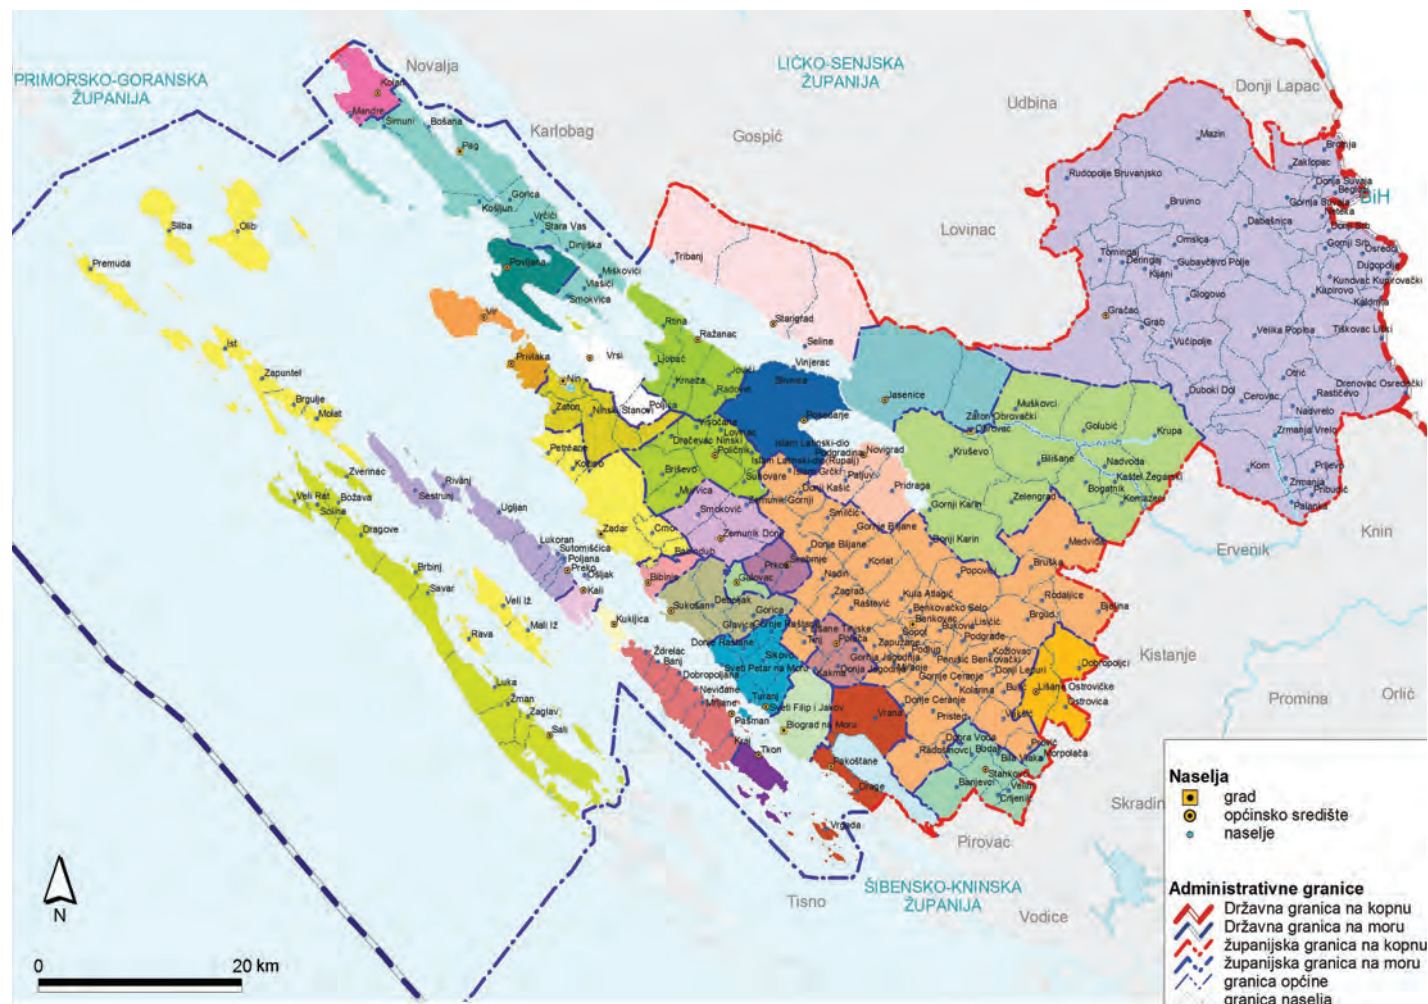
PRIMORSKO-GORANSKA ŽUPANIJA

LIČKO-SENJSKA ŽUPANIJA

Novalja
Karlobag
Gospić
Udbina
Donji Lapac
Lovinac
BiH
Knin
Ervenik
Kistanje
Promina
Orlić
Skradin
Pirovac
Tisno
Vodice

ŠIBENSKO-KNINSKA ŽUPANIJA

Kolan
Mandre
Šimuni
Košljun
Bošana
Pag
Gorica
Vrčići
Stara Vas
Dinjiška
Povljana
Miškovići
Vlašići
Smokvica
Vir
Privlaka
Vrsi
Nin
Zaton
Ninski Stanovi
Poljica
Petrčane
Kožino
Silba
Olib
Premuda
Ist
Zapuntel
Brgulje
Molat
Zverinac
Rivanj
Sestrunj
Ugljan
Veli Rat
Božava
Soline
Dragove
Brbinj
Savar
Lukoran
Sutomišćica
Poljana
Preko
Ošljak
Kali
Veli Iž
Mali Iž
Rava
Luka
Žman
Zaglav
Sali
Kukljica
Zadar
Tribanj
Starigrad
Seline
Rtina
Ražanac
Ljubač
Radovin
Jovići
Vinjerac
Slivnica
Posedarje
Islam Latinski
Novigrad
Paljuv
Pridraga
Podgradina
Kruševo
Jasenice
Zaton Obrovački
Obrovac
Muškovci
Golubić
Krupa
Bilišane
Nadvoda
Kaštel Žegarski
Komazeci
Bogatnik
Zelengrad
Medviđa
Bruška
Rodaljice
Biljane
Dobropoljci
Lišane Ostrovičke
Ostrovica
Korpolača
Mazin
Rudopolje Bruvanjsko
Bruvno
Zaklopac
Bruvno
Dabašnica
Omsica
Deringaj
Gubavčevo Polje
Glogovo
Gračac
Grab
Vučipolje
Velika Popina
Otrić
Duboki Dol
Cerovac
Nadvrelo
Zrmanja Vrelo
Kom
Palanka
Smoković
Zemunik Donji
Murvica
Briševo
Crno
Babindub
Bibinje
Sukošan
Debeljak
Galovac
Gorica
Glavica
Donje Raštane
Sikovo
Sveti Petar na Moru
Turanj
Sveti Filip i Jakov
Biograd na Moru
Pakoštane
Drage
Vrgada
Pašman
Tkon
Kraj
Neviđane
Mrljane
Dobropoljana
Ždrelac
Banj
Vrana
Polača
Donje Ceranje
Pristeg
Kolarina
Benkovac
Lisičić
Kula Atlagić
Podgrađe
Popovići
Donji Kasić
Gornji Karin
Donji Karin
Smilčić
Zemunik Gornji
Donje Biljane
Korlat
Nadin
Raštević
Zagrad
Prkos
Stankovci
Banjevci
Crljenik
Radošinovci
Dobra Voda
Bila Vlaka

Naselja
grad
općinsko središte
naselje

Administrativne granice
Državna granica na kopnu
Državna granica na moru
županijska granica na kopnu
županijska granica na moru
granica općine
granica naselja

N
0
20 km